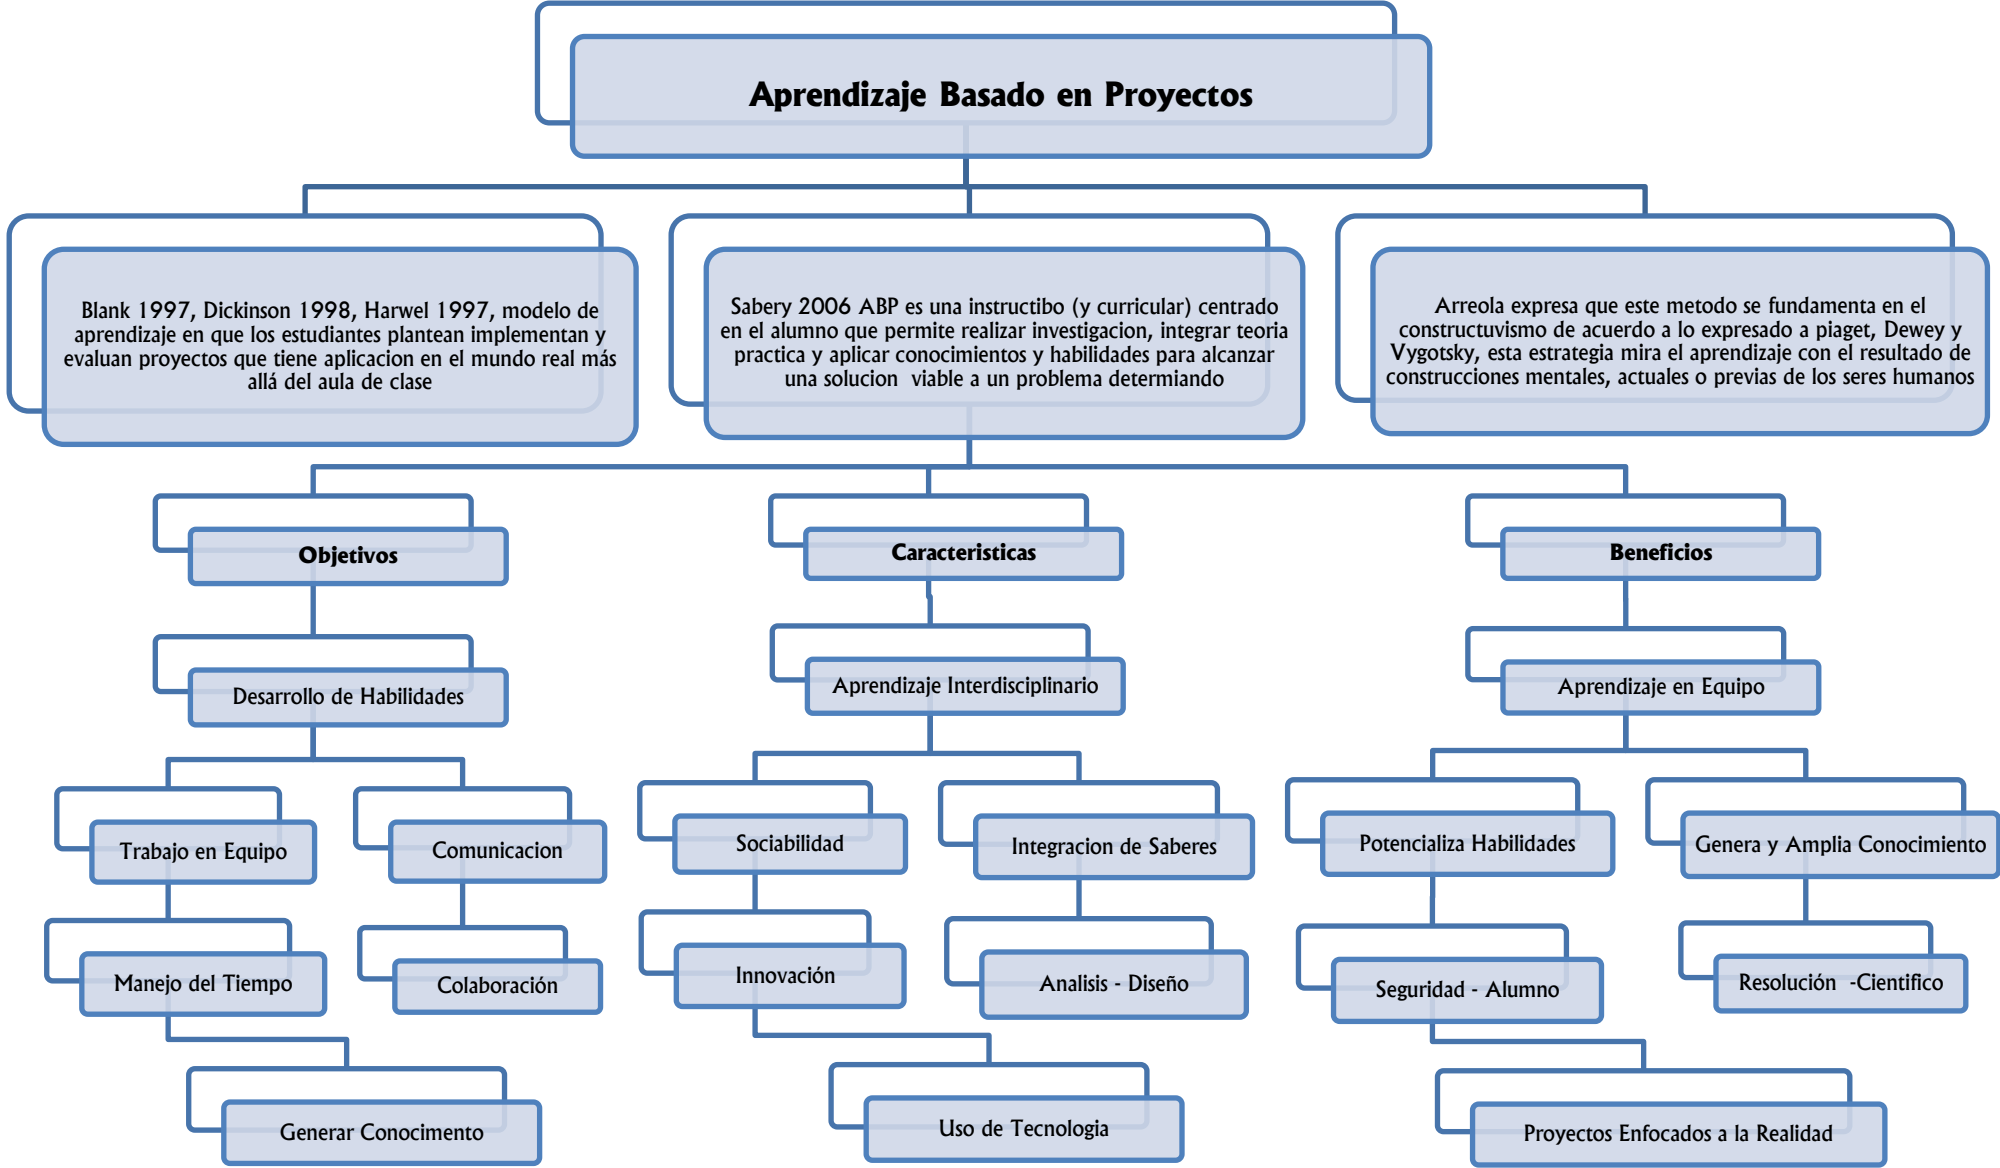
Aprendizaje Basado en Proyectos

Blank 1997, Dickinson 1998, Harwel 1997, modelo de aprendizaje en que los estudiantes plantean implementan y evaluan proyectos que tiene aplicacion en el mundo real más allá del aula de clase

Sabery 2006 ABP es una instructibo (y curricular) centrado en el alumno que permite realizar investigacion, integrar teoria practica y aplicar conocimientos y habilidades para alcanzar una solucion viable a un problema determiando

Arreola expresa que este metodo se fundamenta en el constructuvismo de acuerdo a lo expresado a piaget, Dewey y Vygotsky, esta estrategia mira el aprendizaje con el resultado de construcciones mentales, actuales o previas de los seres humanos

Objetivos

Desarrollo de Habilidades

Trabajo en Equipo

Comunicacion

Manejo del Tiempo

Colaboración

Generar Conocimento

Caracteristicas

Aprendizaje Interdisciplinario

Sociabilidad

Integracion de Saberes

Innovación

Analisis - Diseño

Uso de Tecnologia

Beneficios

Aprendizaje en Equipo

Potencializa Habilidades

Genera y Amplia Conocimiento

Seguridad - Alumno

Resolución -Cientifico

Proyectos Enfocados a la Realidad